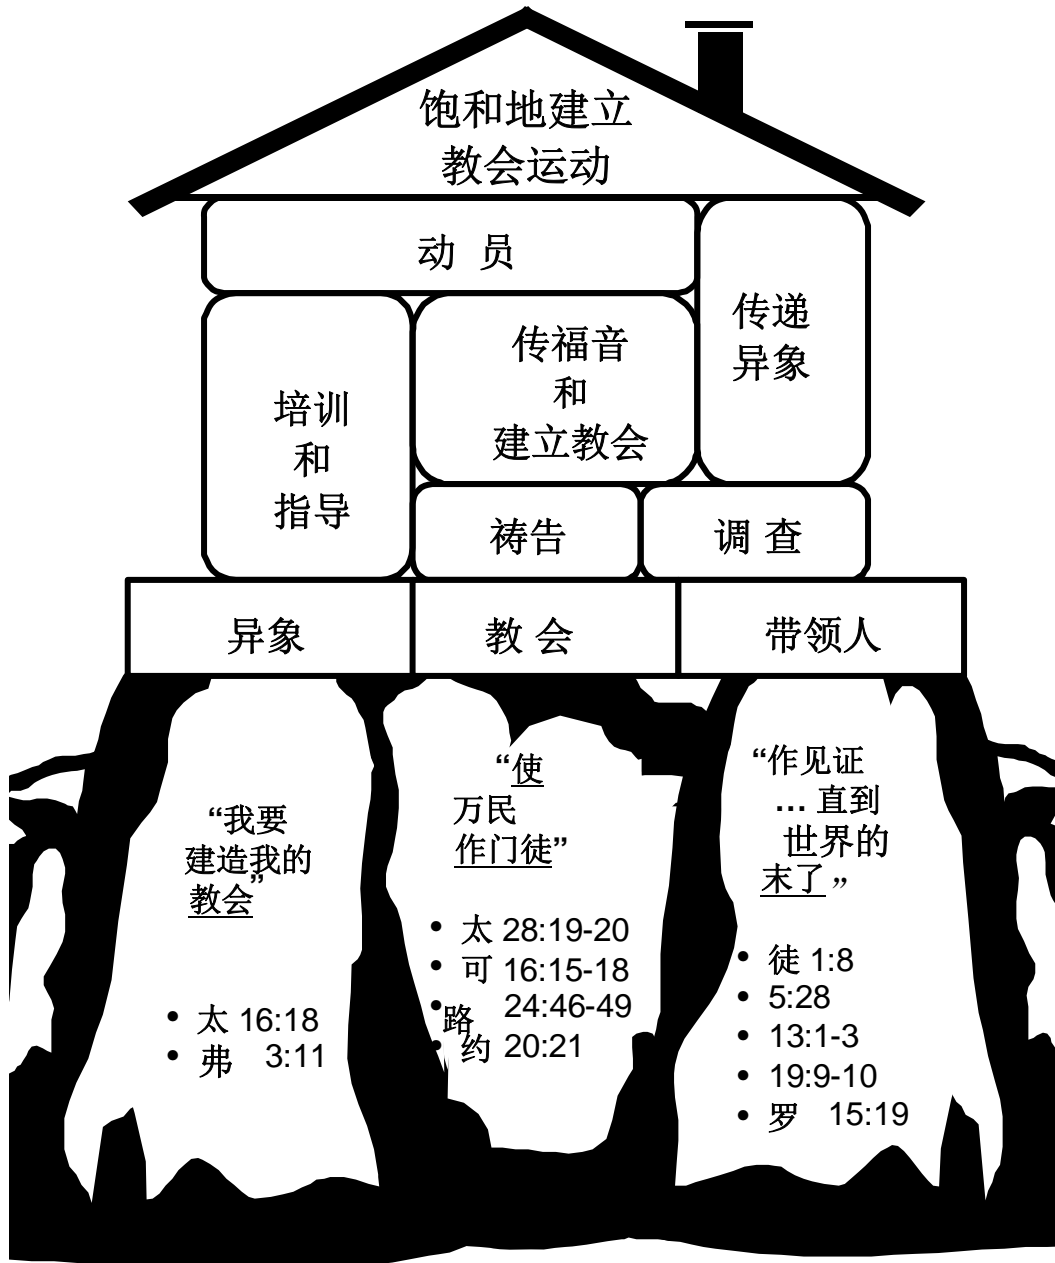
饱和地建立
教会运动

动 员

传递
异象

培训
和
指导

传福音
和
建立教会

祷告

调 查

异象

教 会

带领人

"我要
建造我的
教会"

• 太 16:18
• 弗 3:11

"使
万民
作门徒"

• 太 28:19-20
• 可 16:15-18
• 路 24:46-49
• 约 20:21

"作见证
… 直到
世界的
末了"

• 徒 1:8
• 5:28
• 13:1-3
• 19:9-10
• 罗 15:19